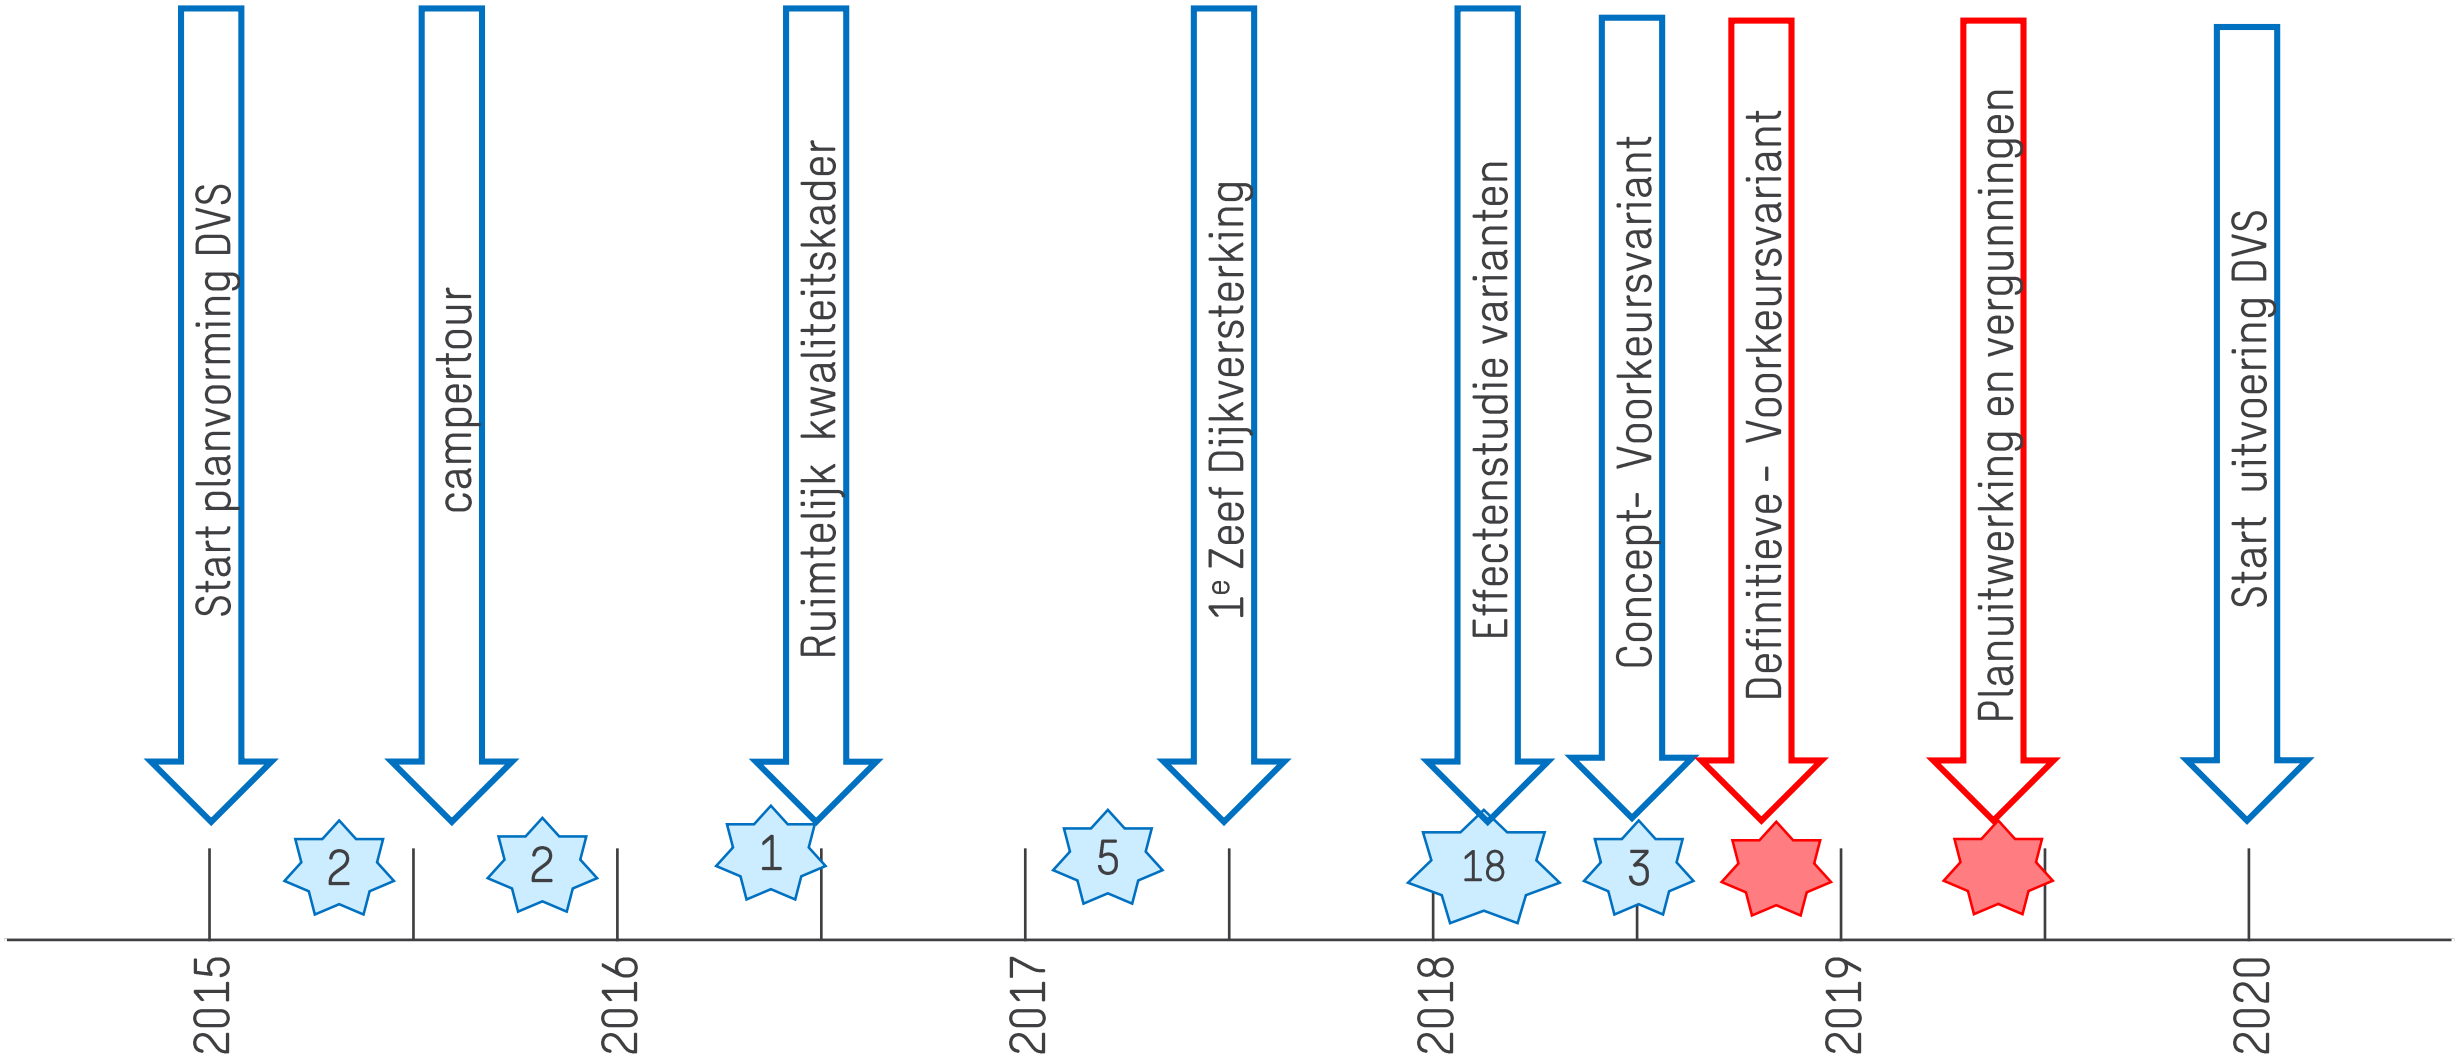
Start planvorming DVS

campertour

Ruimtelijk kwaliteitskader

1$^e$ Zeef Dijkversterking

Effectenstudie varianten

Concept- Voorkeursvariant

Definitieve - Voorkeursvariant

Planuitwerking en vergunningen

Start uitvoering DVS

2

2

1

5

18

3

2015

2016

2017

2018

2019

2020